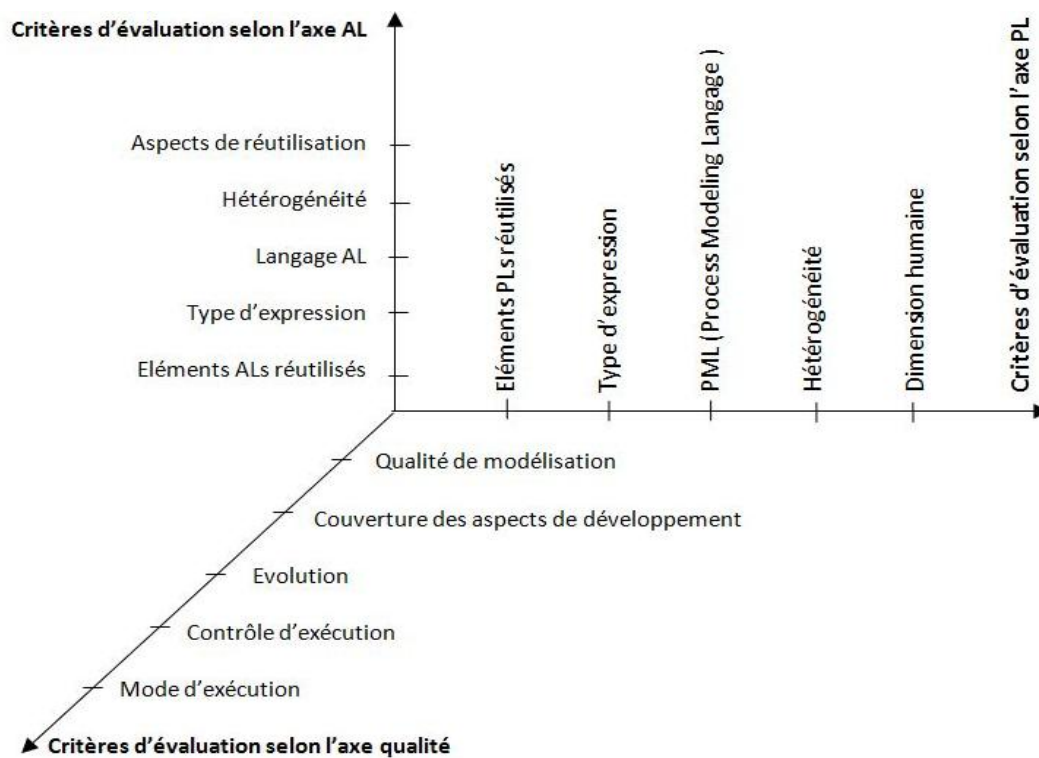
Critères d'évaluation selon l'axe AL

Aspects de réutilisation
Hétérogénéité
Langage AL
Type d'expression
Eléments ALs réutilisés

Eléments PLs réutilisés
Type d'expression
PML ( Process Modeling Langage )
Hétérogénéité
Dimension humaine
Critères d'évaluation selon l'axe PL

Qualité de modélisation
Couverture des aspects de développement
Evolution
Contrôle d'exécution
Mode d'exécution

Critères d'évaluation selon l'axe qualité